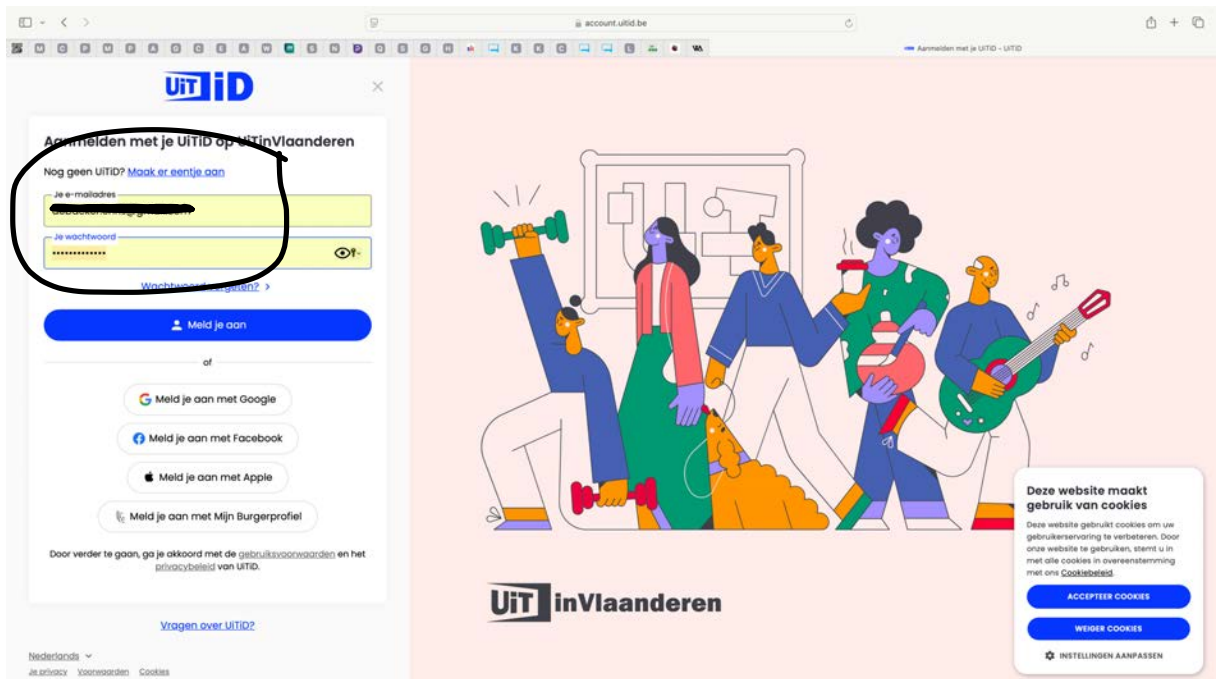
account.uitid.be

Aanmelden met je UiTiD – UiTiD

UiTiD

Aanmelden met je UiTiD op UiTinVlaanderen

Nog geen UiTiD? Maak er eentje aan

Je e-mailadres

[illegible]

Je wachtwoord

••••••••••••••

Wachtwoord vergeten?

Meld je aan

of

Meld je aan met Google

Meld je aan met Facebook

Meld je aan met Apple

Meld je aan met Mijn Burgerprofiel

Door verder te gaan, ga je akkoord met de gebruiksvoorwaarden en het privacybeleid van UiTiD.

Vragen over UiTiD?

Nederlands

Je privacy Voorwaarden Cookies

UiT inVlaanderen

Deze website maakt gebruik van cookies

Deze website gebruikt cookies om uw gebruikerservaring te verbeteren. Door onze website te gebruiken, stemt u in met alle cookies in overeenstemming met ons Cookiebeleid.

ACCEPTEER COOKIES

WEIGER COOKIES

INSTELLINGEN AANPASSEN